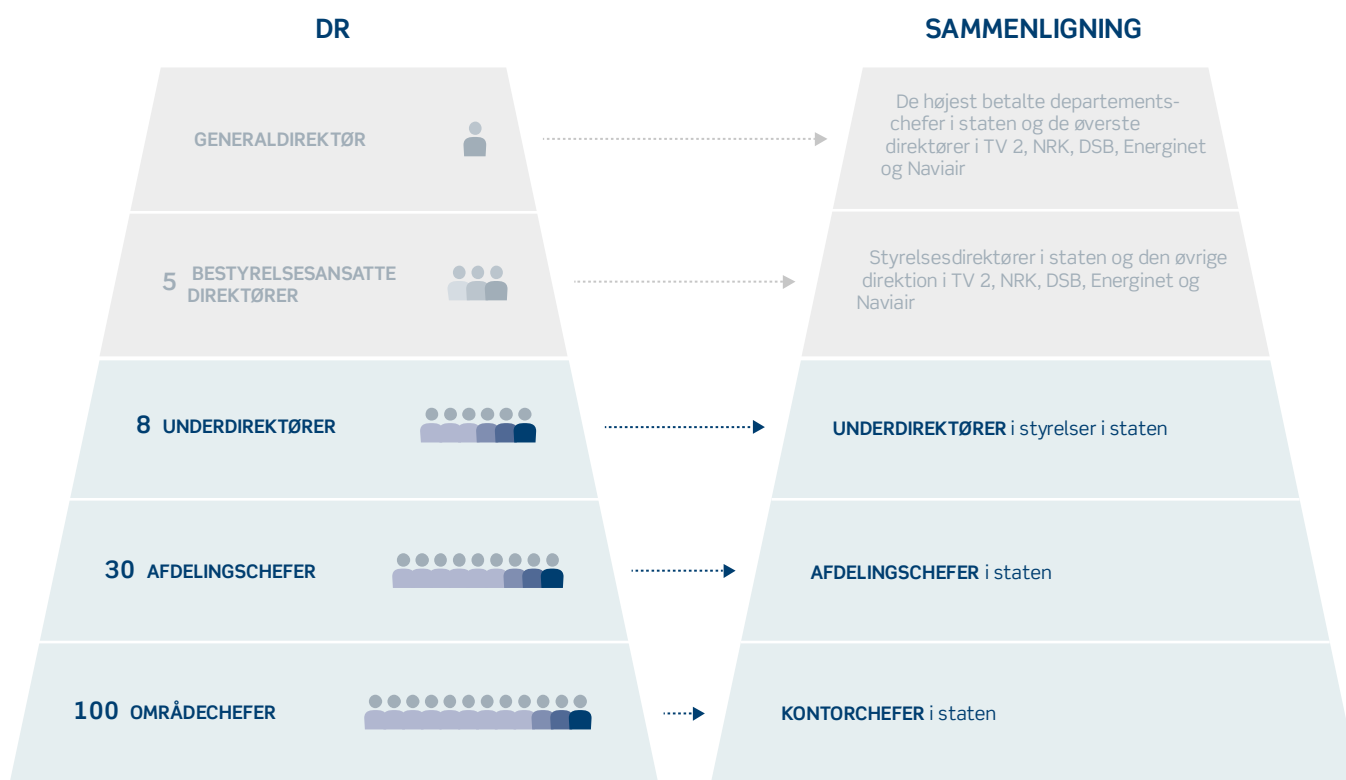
DR

GENERALDIREKTØR

5 BESTYRELSESANSATTE DIREKTØRER

8 UNDERDIREKTØRER

30 AFDELINGSCHEFER

100 OMRÅDECHEFER

SAMMENLIGNING

De højest betalte departementschefer i staten og de øverste direktører i TV 2, NRK, DSB, Energinet og Naviair

Styrelsesdirektører i staten og den øvrige direktion i TV 2, NRK, DSB, Energinet og Naviair

UNDERDIREKTØRER i styrelser i staten

AFDELINGSCHEFER i staten

KONTORCHEFER i staten